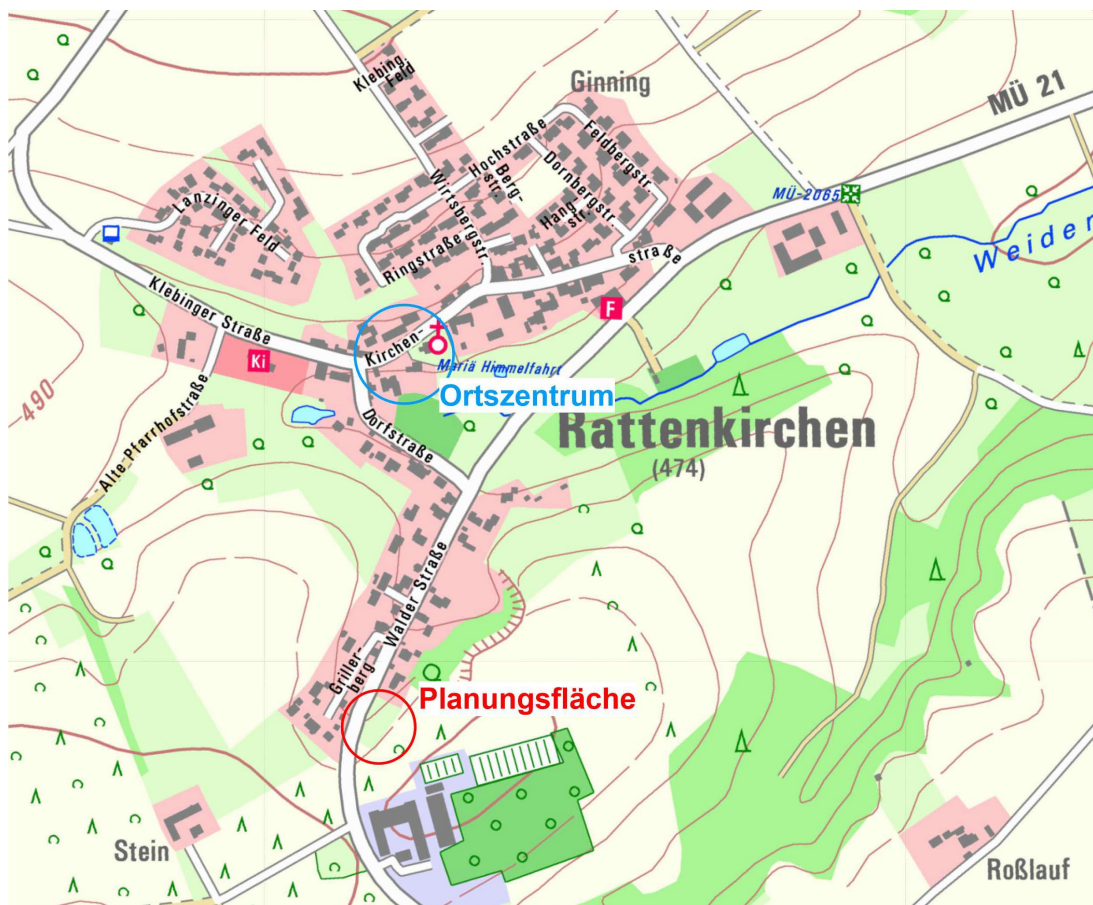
Ginning
MÜ 21
Klebing. Feld
Hochstraße
Berg-str.
Dornbergstr.
Feldbergstr.
Wirtsbergstr.
Hang-str.
Lanzinger Feld
Ringstraße
straße
MÜ 2065
Weiden
Klebinger Straße
F
Kirchen-
Ki
Mariä Himmelfahrt
Ortszentrum
490
Alte Pfarrhofstraße
Dorfstraße
Rattenkirchen
(474)
Walder Straße
Griller-berg
Planungsfläche
Stein
Roßlauf